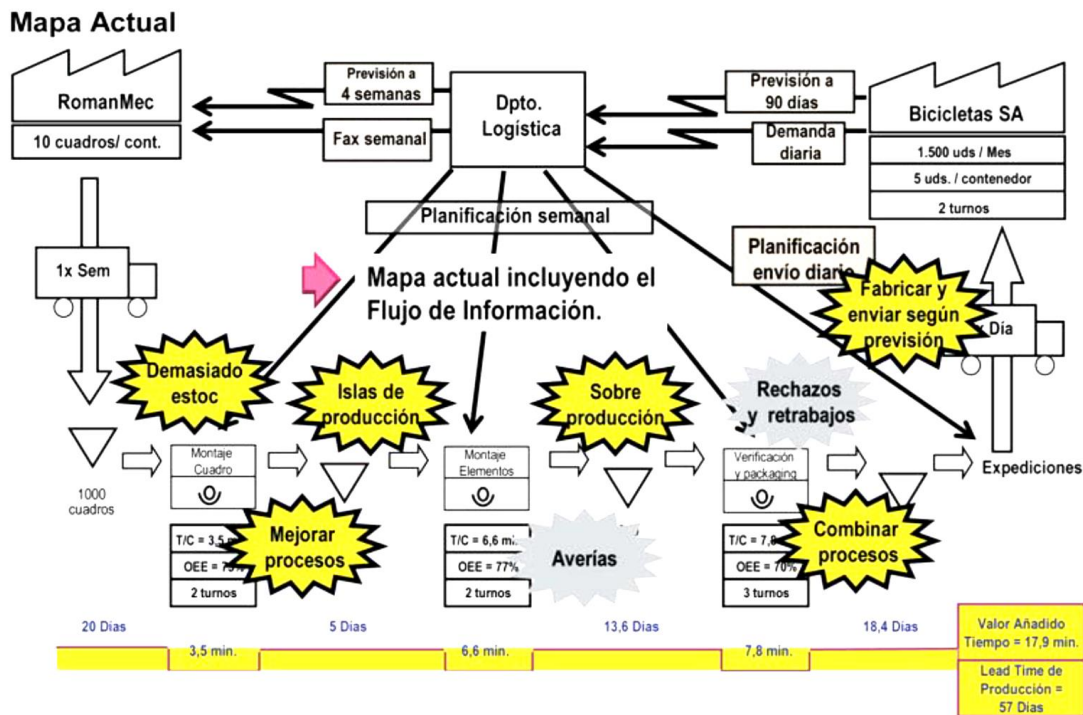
Mapa Actual

RomanMec
10 cuadros/ cont.

Previsión a 4 semanas
Fax semanal

Dpto. Logística

Previsión a 90 días
Demanda diaria

Bicicletas SA
1.500 uds / Mes
5 uds. / contenedor
2 turnos

Planificación semanal

Planificación envío diario

1x Sem

Mapa actual incluyendo el Flujo de Información.

Fabricar y enviar según previsión

Día

Demasiado estoc

Islas de producción

Sobre producción

Rechazos y retrabajos

1000 cuadros

Montaje Cuadro

Montaje Elementos

Verificación y packaging

Expediciones

T/C = 3,5 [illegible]
OEE = 75%
2 turnos

Mejorar procesos

T/C = 6,6 min
OEE = 77%
2 turnos

Averías

T/C = 7,8 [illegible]
OEE = 70%
3 turnos

Combinar procesos

20 Dias
3,5 min.
5 Dias
6,6 min.
13,6 Dias
7,8 min.
18,4 Dias

Valor Añadido Tiempo = 17,9 min.

Lead Time de Producción = 57 Dias